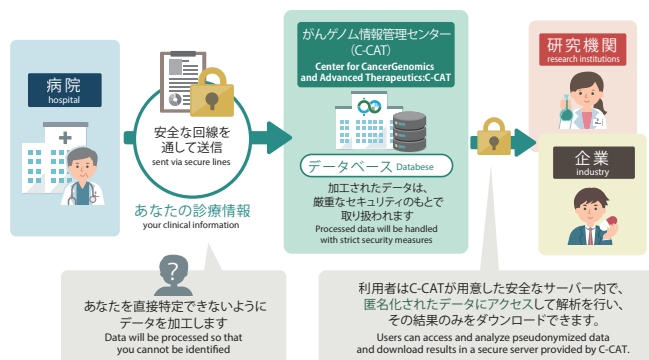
病院
hospital

安全な回線を通して送信
sent via secure lines

あなたの診療情報
your clinical information

がんゲノム情報管理センター（C-CAT）
Center for CancerGenomics and Advanced Therapeutics:C-CAT

データベース Databese

加工されたデータは、厳重なセキュリティのもとで取り扱われます
Processed data will be handled with strict security measures

研究機関
research institutions

企業
industry

?

あなたを直接特定できないようにデータを加工します
Data will be processed so that you cannot be identified

利用者はC-CATが用意した安全なサーバー内で、匿名化されたデータにアクセスして解析を行い、その結果のみをダウンロードできます。
Users can access and analyze pseudonymized data and download results in a secure server provided by C-CAT.